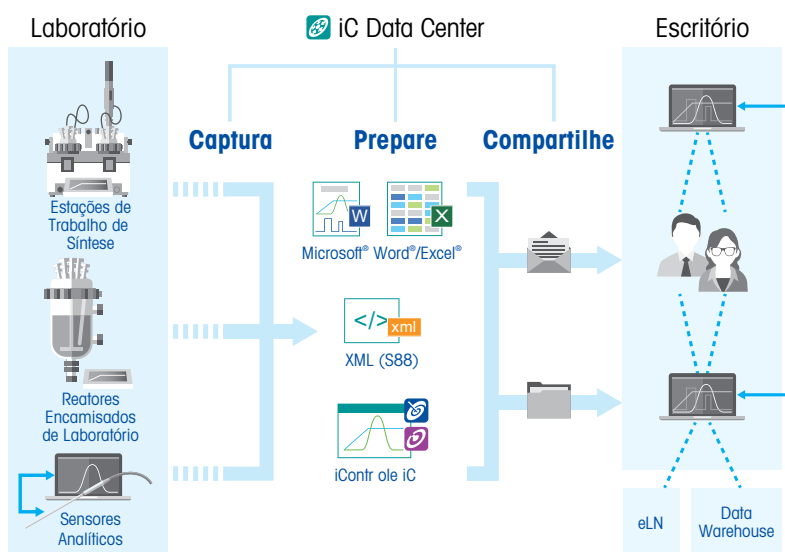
Laboratório

iC Data Center

Escritório

Captura

Prepare

Compartilhe

Estações de Trabalho de Síntese

Reatores Encamisados de Laboratório

Sensores Analíticos

W

X

Microsoft® Word®/Excel®

</>

xml

XML (S88)

iContr ole iC

eLN

Data Warehouse